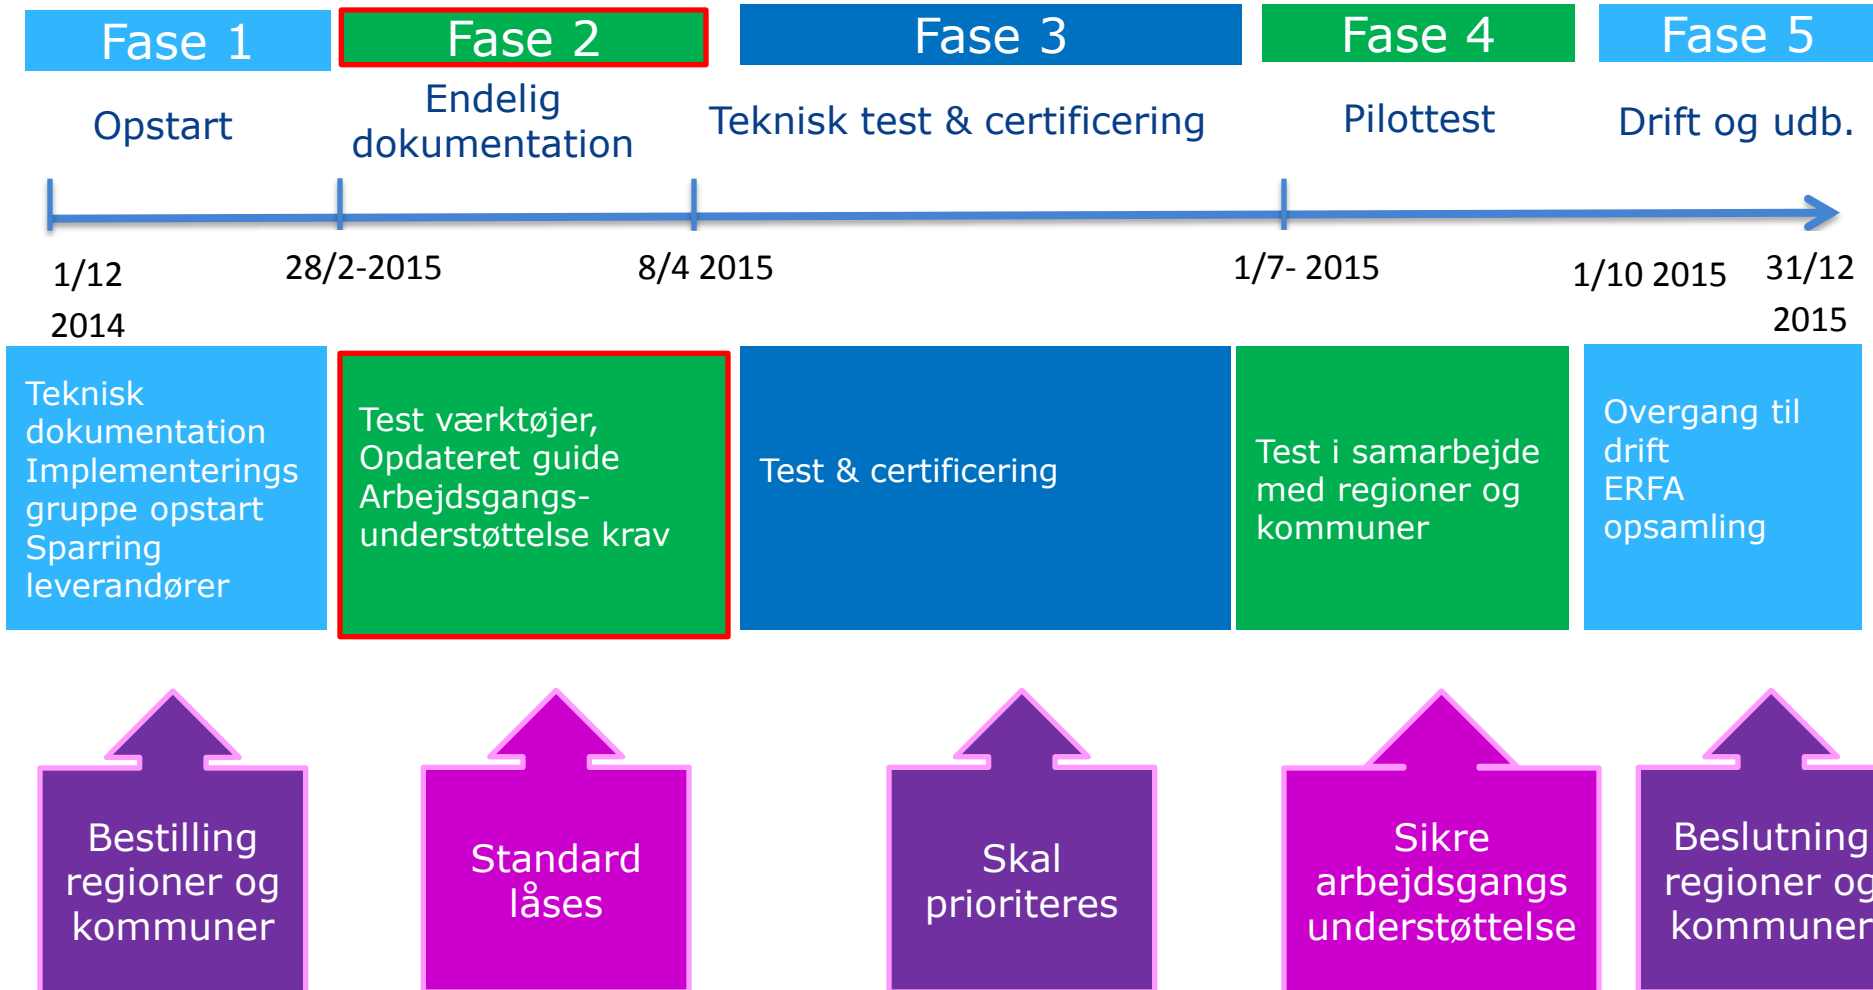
Fase 1

Fase 2

Fase 3

Fase 4

Fase 5

Opstart

Endelig dokumentation

Teknisk test & certificering

Pilottest

Drift og udb.

1/12 2014

28/2-2015

8/4 2015

1/7- 2015

1/10 2015

31/12 2015

Teknisk dokumentation
Implementerings gruppe opstart
Sparring leverandører

Test værktøjer,
Opdateret guide
Arbejdsgangs-understøttelse krav

Test & certificering

Test i samarbejde med regioner og kommuner

Overgang til drift
ERFA opsamling

Bestilling regioner og kommuner

Standard låses

Skal prioriteres

Sikre arbejdsgangs understøttelse

Beslutning regioner og kommuner